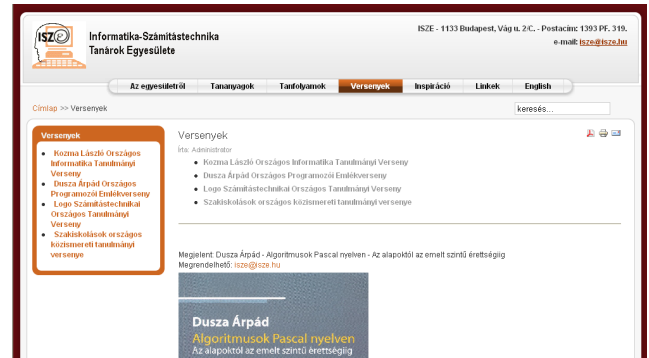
ISZE

Informatika-Számítástechnika Tanárok Egyesülete

ISZE - 1133 Budapest, Vág u. 2/C. - Postacím: 1393 PF. 319.
e-mail: isze@isze.hu

Az egyesületről | Tananyagok | Tanfolyamok | Versenyek | Inspiráció | Linkek | English

Címlap >> Versenyek

keresés...

Versenyek

- Kozma László Országos Informatika Tanulmányi Verseny
- Dusza Árpád Országos Programozói Emlékverseny
- Logo Számítástechnikai Országos Tanulmányi Verseny
- Szakiskolások országos közismereti tanulmányi versenye

Versenyek

Írta: Administrator

- Kozma László Országos Informatika Tanulmányi Verseny
- Dusza Árpád Országos Programozói Emlékverseny
- Logo Számítástechnikai Országos Tanulmányi Verseny
- Szakiskolások országos közismereti tanulmányi versenye

Megjelent: Dusza Árpád - Algoritmusok Pascal nyelven - Az alapoktól az emelt szintű érettségig
Megrendelhető: isze@isze.hu

Dusza Árpád
Algoritmusok Pascal nyelven
Az alapoktól az emelt szintű érettségig